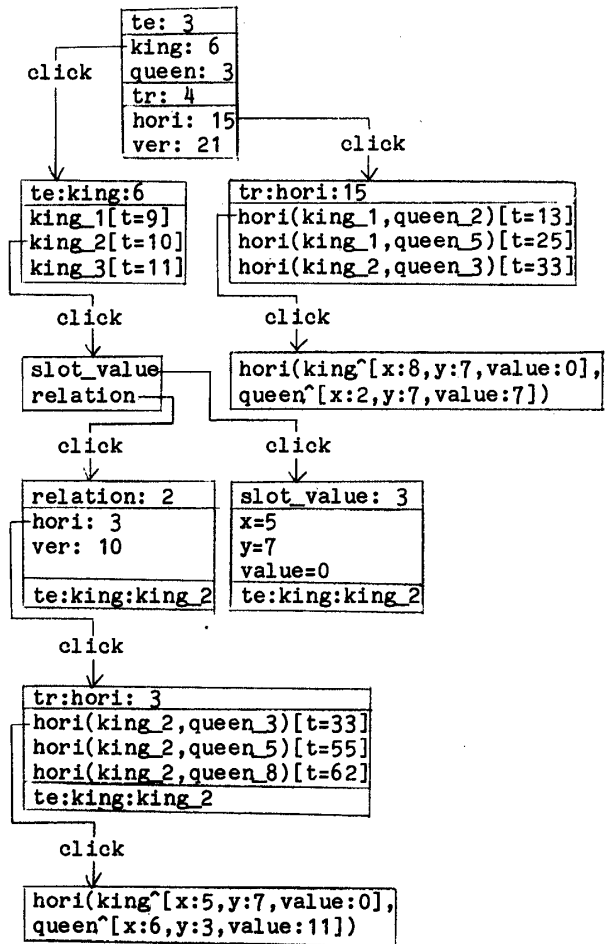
te: 3
king: 6
queen: 3
tr: 4
hori: 15
ver: 21

click

click

te:king:6
king_1[t=9]
king_2[t=10]
king_3[t=11]

tr:hori:15
hori(king_1,queen_2)[t=13]
hori(king_1,queen_5)[t=25]
hori(king_2,queen_3)[t=33]

click

click

slot_value
relation

hori(king^[x:8,y:7,value:0],
queen^[x:2,y:7,value:7])

click

click

relation: 2
hori: 3
ver: 10
te:king:king_2

slot_value: 3
x=5
y=7
value=0
te:king:king_2

click

tr:hori: 3
hori(king_2,queen_3)[t=33]
hori(king_2,queen_5)[t=55]
hori(king_2,queen_8)[t=62]
te:king:king_2

click

hori(king^[x:5,y:7,value:0],
queen^[x:6,y:3,value:11])